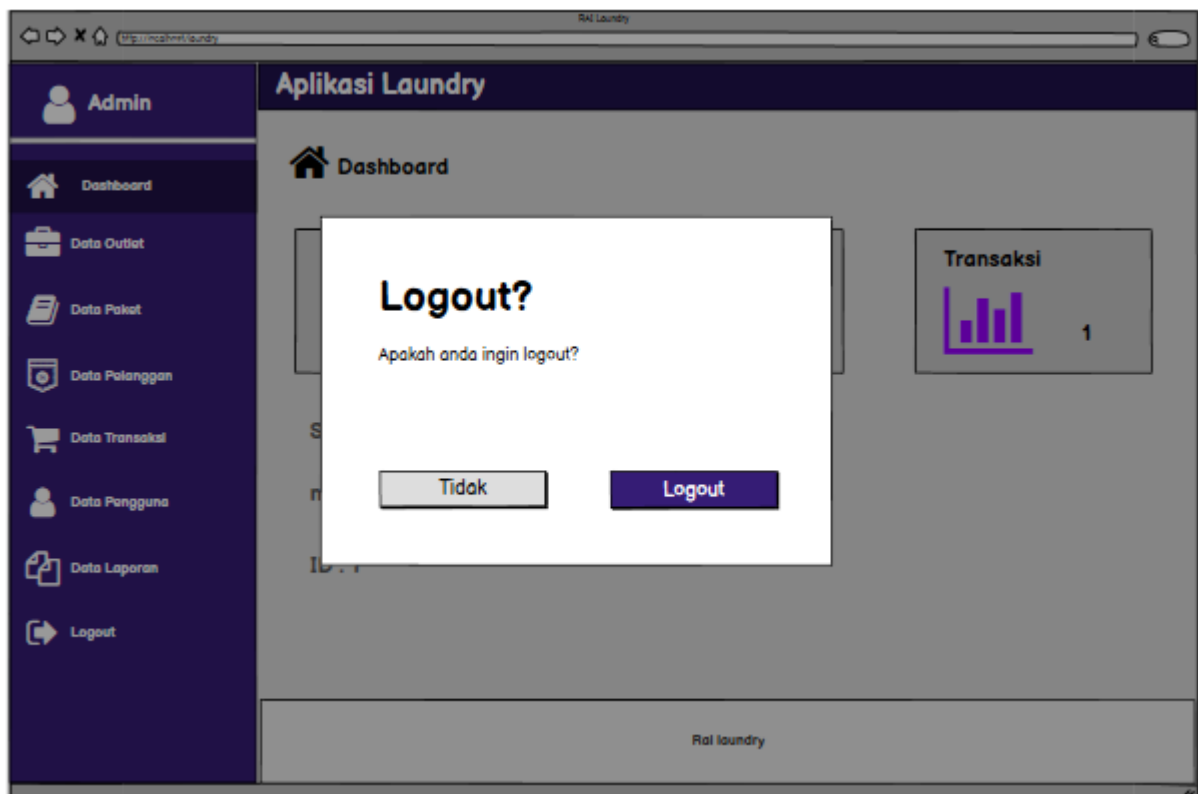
Ral Laundry

http://localhost/laundry

Admin

Aplikasi Laundry

Dashboard

Dashboard

Data Outlet

Data Paket

Data Pelanggan

Data Transaksi

Data Pengguna

Data Laporan

Logout

Transaksi

1

Logout?

Apakah anda ingin logout?

Tidak

Logout

S

m

ID : 1

Ral laundry